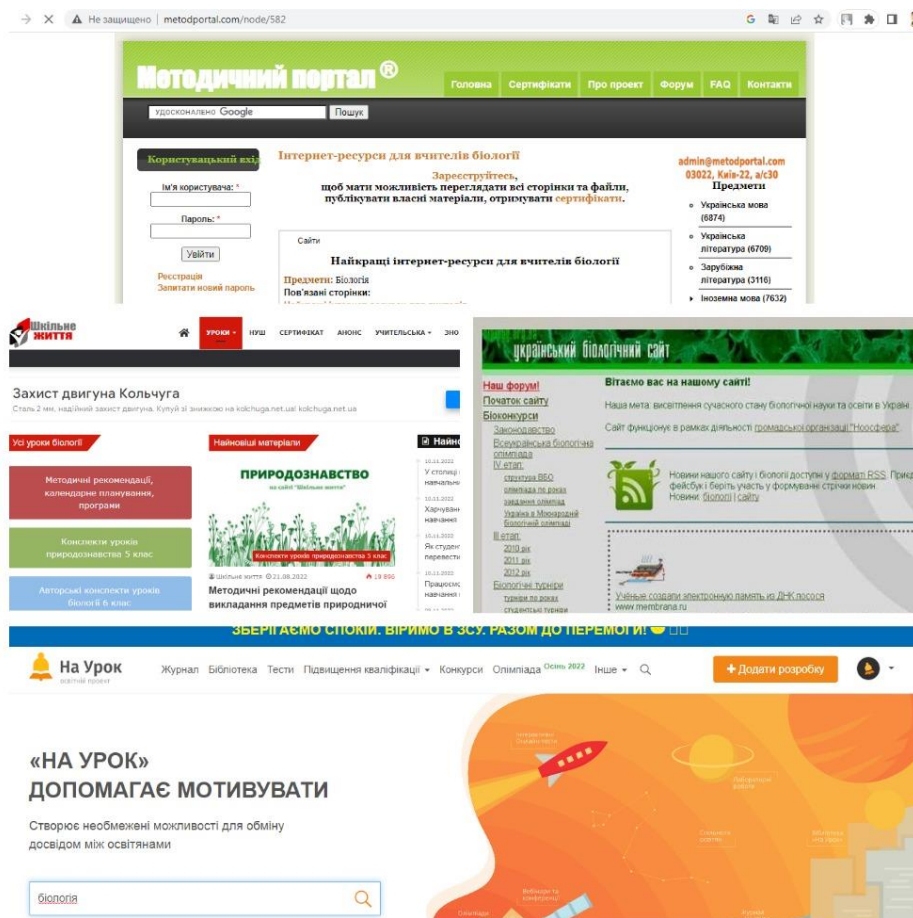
Не защищено | metodportal.com/node/582

Методичний портал ®

Головна Сертифікати Про проект Форум FAQ Контакти

удосконалено Google Пошук

Користувацький вхід

Ім'я користувача: *

Пароль: *

Увійти

Реєстрація
Запитати новий пароль

Інтернет-ресурси для вчителів біології

Зареєструйтесь, щоб мати можливість переглядати всі сторінки та файли, публікувати власні матеріали, отримувати сертифікати.

Сайти

Найкращі інтернет-ресурси для вчителів біології

Предмети: Біологія
Пов'язані сторінки:

admin@metodportal.com
03022, Київ-22, а/с30

Предмети

Українська мова (6874)
Українська література (6709)
Зарубіжна література (3116)
Іноземна мова (7632)

Шкільне життя

УРОКИ НУШ СЕРТИФІКАТ АНОНС УЧИТЕЛЬСЬКА ЗНО

Захист двигуна Кольчуга
Сталь 2 мм, надійний захист двигуна. Купуй зі знижкою на kolchuga.net.ua! kolchuga.net.ua

Усі уроки біології

Методичні рекомендації, календарне планування, програми

Конспекти уроків природознавства 5 клас

Авторські конспекти уроків біології 6 клас

Найновіші матеріали

ПРИРОДОЗНАВСТВО
на сайті "Шкільне життя"

Конспекти уроків природознавства 5 клас

Шкільне життя 21.08.2022 19 896

Методичні рекомендації щодо викладання предметів природничої

Найно

10.11.2022 У столиці навчальн
10.11.2022 Харчуван навчанні
10.11.2022 Як студент перевести
10.11.2022 Працюєм навчання

український біологічний сайт

Наш форум!
Початок сайту
Біоконкурси
Законодавство
Всеукраїнська біологічна олімпіада
IV етап:
структура ВБО
олімпіада по роках
завдання олімпіад
Україна в Міжнародній біологічній олімпіаді
III етап:
2010 рік
2011 рік
2012 рік
Біологічні турніри
турніри по роках
студентські турніри

Вітаємо вас на нашому сайті!

Наша мета: висвітлення сучасного стану біологічної науки та освіти в Україні

Сайт функціонує в рамках діяльності громадської організації "Ноосфера"

Новини нашого сайту і біології доступні у форматі RSS. Приєд фейсбук і беріть участь у формуванні стрічки новин
Новини: біології | сайту

Учёные создали электронную память из ДНК лосося
www.membrana.ru

ЗБЕРІГАЄМО СПОКІЙ. ВІРИМО В ЗСУ. РАЗОМ ДО ПЕРЕМОГИ!

На Урок
освітній проект

Журнал Бібліотека Тести Підвищення кваліфікації Конкурси Олімпіада Осінь 2022 Інше

+ Додати розробку

«НА УРОК» ДОПОМАГАЄ МОТИВУВАТИ

Створює необмежені можливості для обміну досвідом між освітянами

біологія

Інтерактивні бланки тести
Педагогічні роботи
Сучасна освіта
Бібліотека На Урок
Вебінари та конференції
Олімпіада
Курси